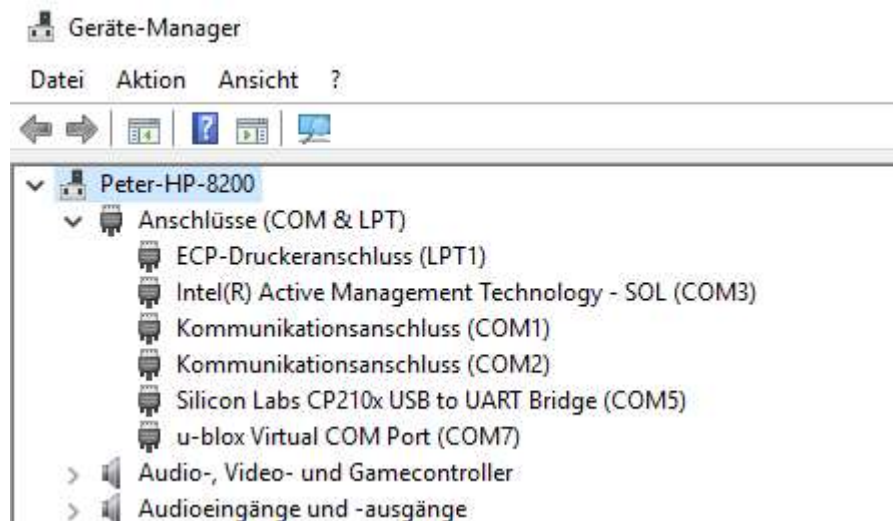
Geräte-Manager

Datei Aktion Ansicht ?

Peter-HP-8200
Anschlüsse (COM & LPT)
ECP-Druckeranschluss (LPT1)
Intel(R) Active Management Technology - SOL (COM3)
Kommunikationsanschluss (COM1)
Kommunikationsanschluss (COM2)
Silicon Labs CP210x USB to UART Bridge (COM5)
u-blox Virtual COM Port (COM7)
Audio-, Video- und Gamecontroller
Audioeingänge und -ausgänge